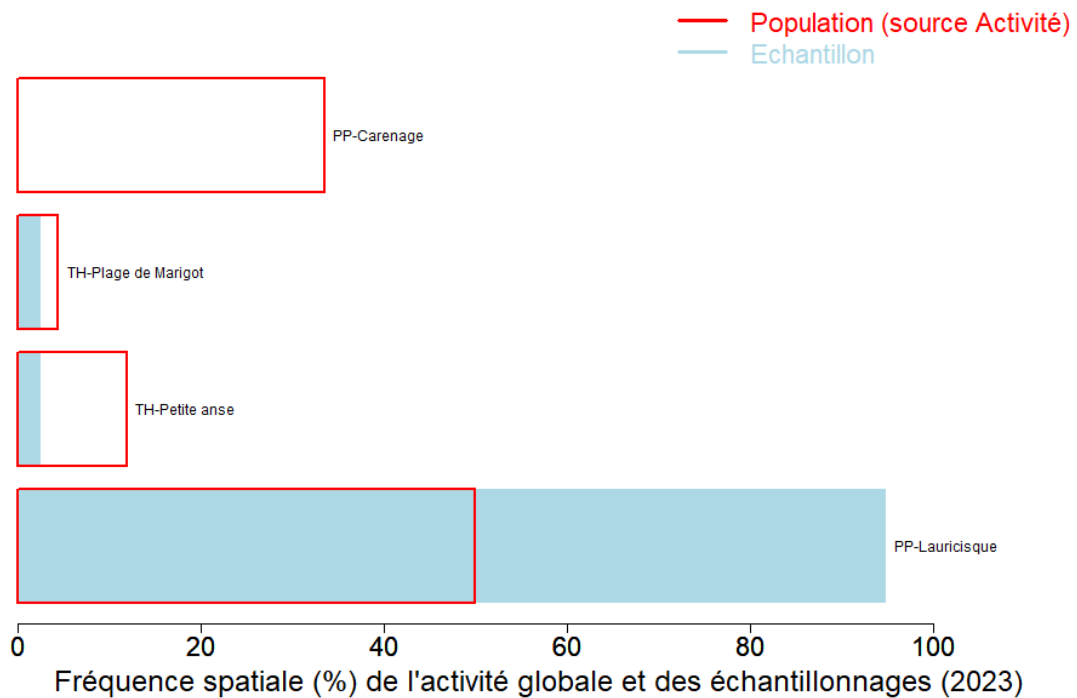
Population (source Activité)
Echantillon

PP-Carenage

TH-Plage de Marigot

TH-Petite anse

PP-Lauricisque

0
20
40
60
80
100

Fréquence spatiale (%) de l'activité globale et des échantillonnages (2023)